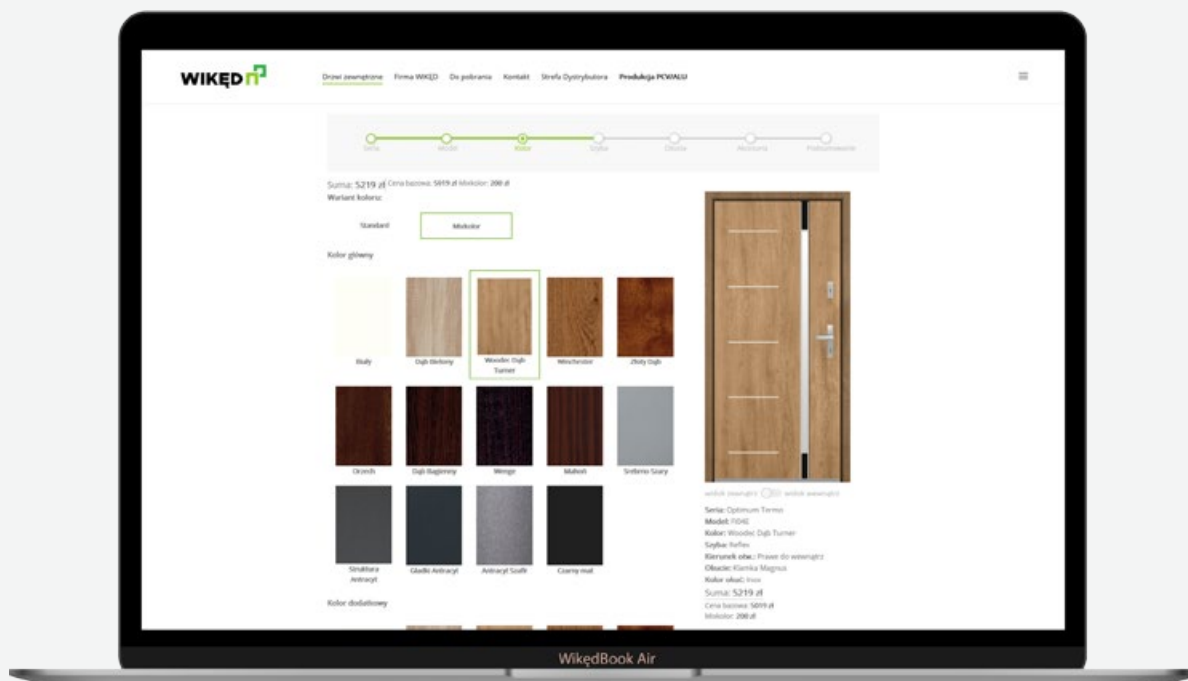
WIKĘD

Drzwi zewnętrzne Firma WIKĘD Do pobrania Kontakt Strefa Dystrybutora Produkcja PCV/ALU

Seria Model Kolor Szyba Okucia Akcesoria Podsumowanie

Suma: 5219 zł Cena bazowa: 5019 zł Miokolor: 200 zł
Wariant koloru:

Standard Miokolor

Kolor główny

Biały Dąb Bielony Woodec Dąb Turner Winchester Złoty Dąb

Orzech Dąb Bagienny Wenge Mahoń Srebrno Szary

Struktura Antracyt Gładki Antracyt Antracyt Szafir Czarny mat

Kolor dodatkowy

widok zewnętrz widok wewnątrz

Seria: Optimum Termo
Model: Fl04E
Kolor: Woodec Dąb Turner
Szyba: Reflex
Kierunek otw.: Prawe do wewnątrz
Okucie: Klamka Magnus
Kolor okuć: Inox
Suma: 5219 zł
Cena bazowa: 5019 zł
Miokolor: 200 zł

WikędBook Air